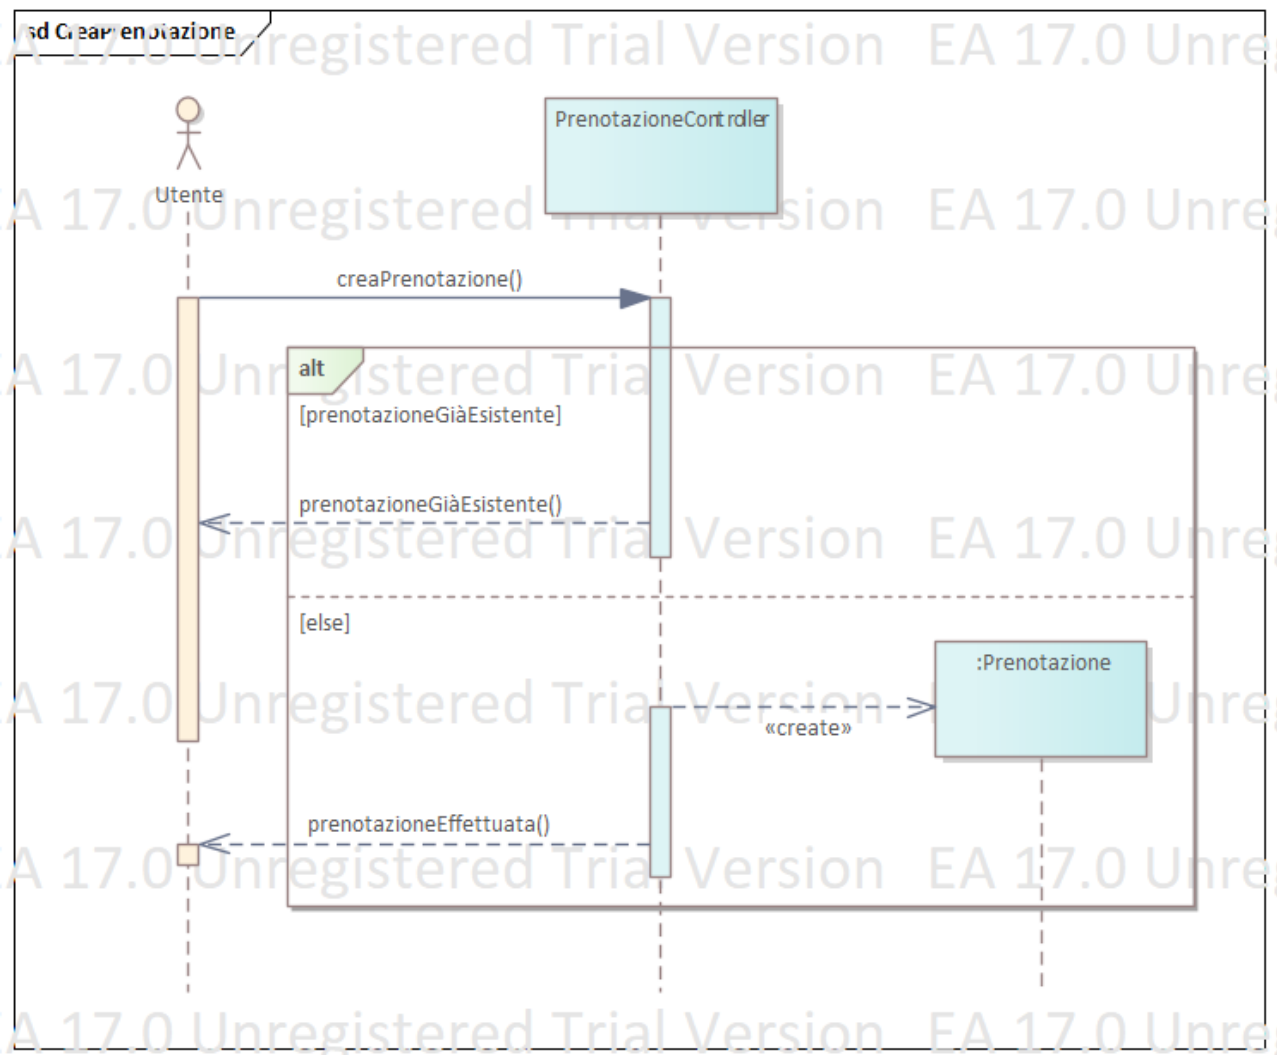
sd CreaPrenotazione

EA 17.0 Unregistered Trial Version EA 17.0 Unre

Utente

PrenotazioneController

EA 17.0 Unregistered Trial Version EA 17.0 Unre

creaPrenotazione()

alt

EA 17.0 Unregistered Trial Version EA 17.0 Unre

[prenotazioneGiàEsistente]

prenotazioneGiàEsistente()

EA 17.0 Unregistered Trial Version EA 17.0 Unre

[else]

:Prenotazione

EA 17.0 Unregistered Trial Version EA 17.0 Unre

«create»

prenotazioneEffettuata()

EA 17.0 Unregistered Trial Version EA 17.0 Unre

EA 17.0 Unregistered Trial Version EA 17.0 Unre